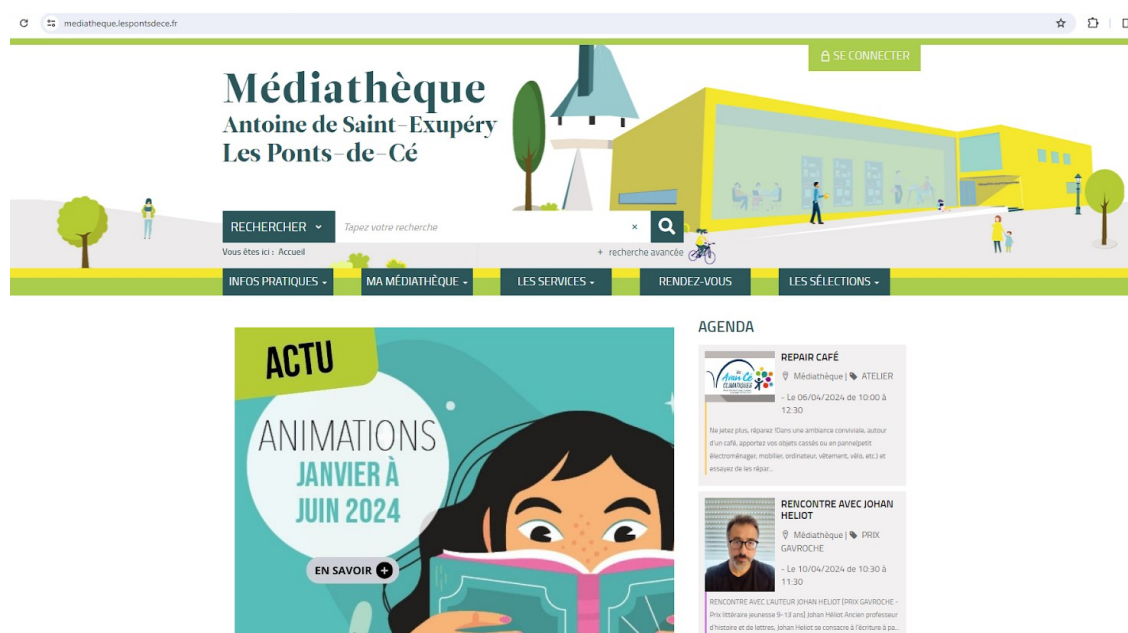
mediatheque.lespontsdece.fr

SE CONNECTER

Médiathèque
Antoine de Saint-Exupéry
Les Ponts-de-Cé

RECHERCHER
Tapez votre recherche
×
+ recherche avancée

Vous êtes ici : Accueil

INFOS PRATIQUES
MA MÉDIATHÈQUE
LES SERVICES
RENDEZ-VOUS
LES SÉLECTIONS

ACTU
ANIMATIONS
JANVIER À JUIN 2024
EN SAVOIR

AGENDA

REPAIR CAFÉ
Médiathèque | ATELIER
- Le 06/04/2024 de 10:00 à 12:30
Ne jetez plus, réparez !Dans une ambiance conviviale, autour d'un café, apportez vos objets cassés ou en pannelpetit électroménager, mobilier, ordinateur, vêtement, vélo, etc.) et assayez de les répar...

RENCONTRE AVEC JOHAN HELIOT
Médiathèque | PRIX GAVROCHE
- Le 10/04/2024 de 10:30 à 11:30
RENCONTRE AVEC L'AUTEUR JOHAN HELIOT (PRIX GAVROCHE - Prix littéraire jeunesse 9-13 ans) Johan Héliot Ancien professeur d'histoire et de lettres, Johan Heliot se consacre à l'écriture à pa...